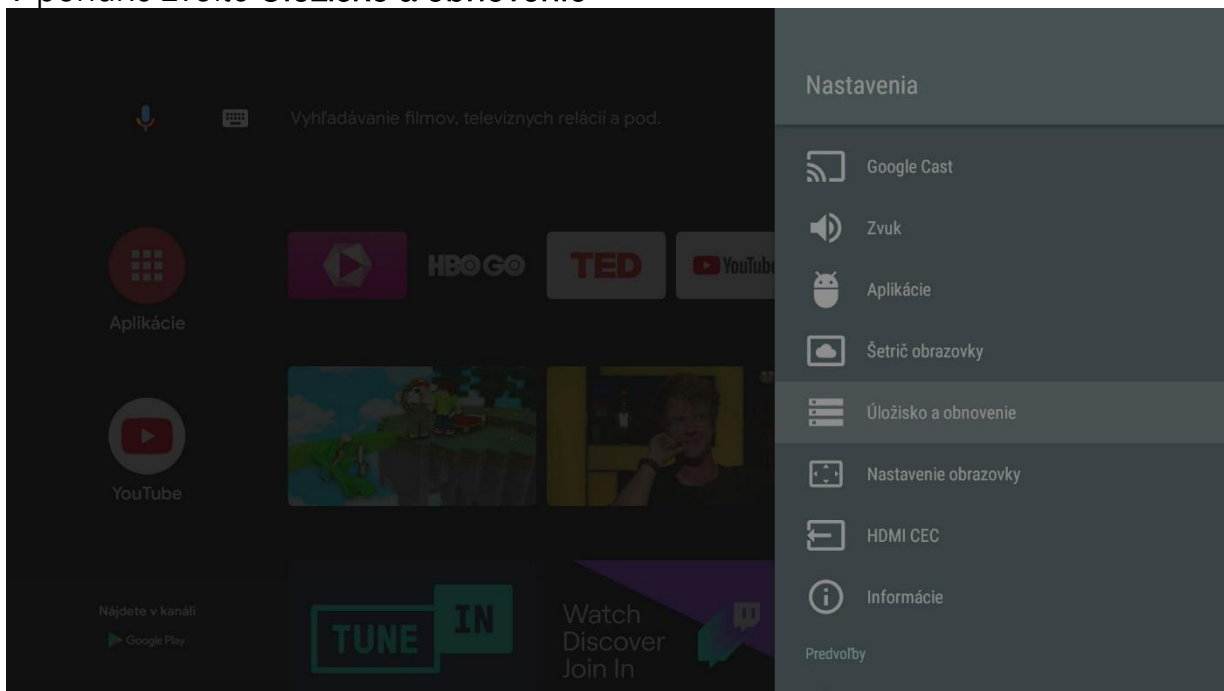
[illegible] Úložisko a obnovenie

Vyhľadávanie filmov, televíznych relácií a pod.

Aplikácie

YouTube

Nájdete v kanáli

Google Play

HBO GO

TED

YouTube

TUNE IN

Watch Discover Join In

Nastavenia

Google Cast

Zvuk

Aplikácie

Šetrič obrazovky

Úložisko a obnovenie

Nastavenie obrazovky

HDMI CEC

Informácie

Predvoľby